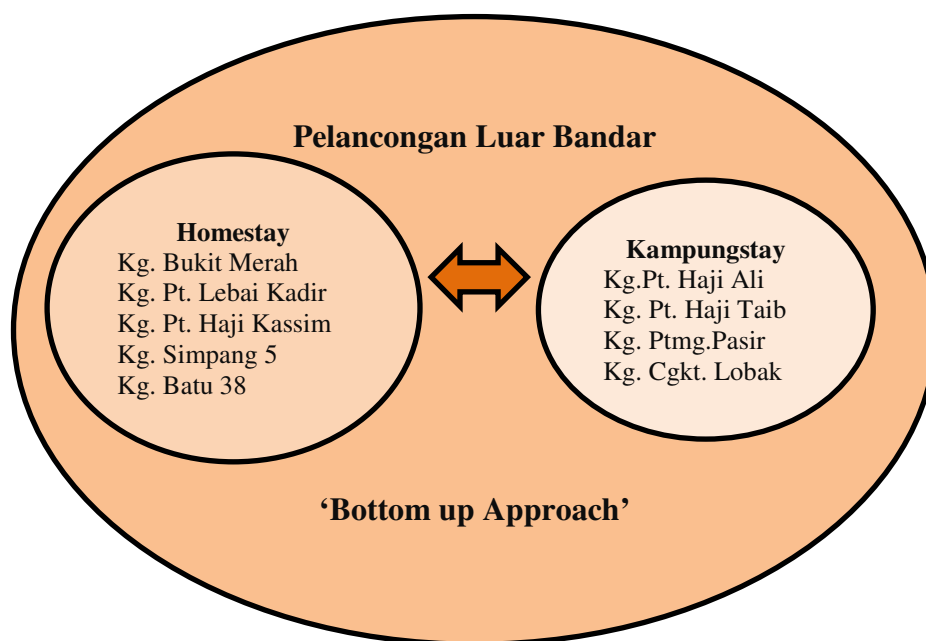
Pelancongan Luar Bandar

Homestay
Kg. Bukit Merah
Kg. Pt. Lebai Kadir
Kg. Pt. Haji Kassim
Kg. Simpang 5
Kg. Batu 38

Kampungstay
Kg.Pt. Haji Ali
Kg. Pt. Haji Taib
Kg. Ptmg.Pasir
Kg. Cgkt. Lobak

'Bottom up Approach'